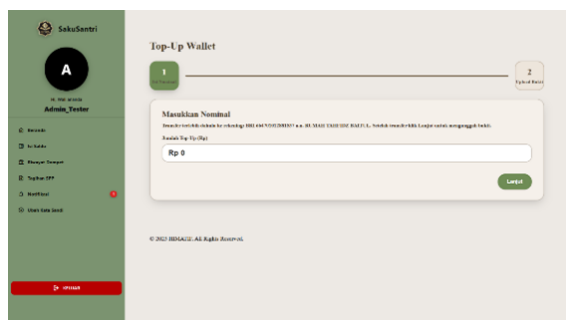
SakuSantri

A

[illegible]

Admin_Tester

Beranda

Isi Saldo

Riwayat Transaksi

Tagihan SPP

Notifikasi

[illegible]

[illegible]

Top-Up Wallet

1

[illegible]

2

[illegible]

Masukkan Nominal

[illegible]

Jumlah Top-Up (Rp)

Rp 0

Lanjut

© 2025 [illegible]. All Rights Reserved.